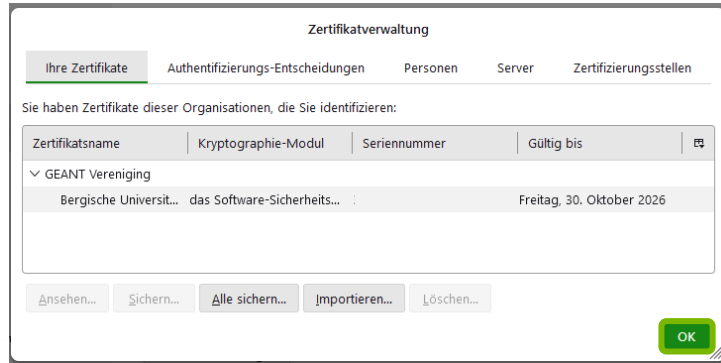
Zertifikatverwaltung

Ihre Zertifikate | Authentifizierungs-Entscheidungen | Personen | Server | Zertifizierungsstellen

Sie haben Zertifikate dieser Organisationen, die Sie identifizieren:

| Zertifikatsname | Kryptographie-Modul | Seriennummer | Gültig bis |
|---|---|---|---|
| GEANT Vereniging | | | |
| Bergische Universit... | das Software-Sicherheits... | | Freitag, 30. Oktober 2026 |

Ansehen... Sichern... Alle sichern... Importieren... Löschen...

OK